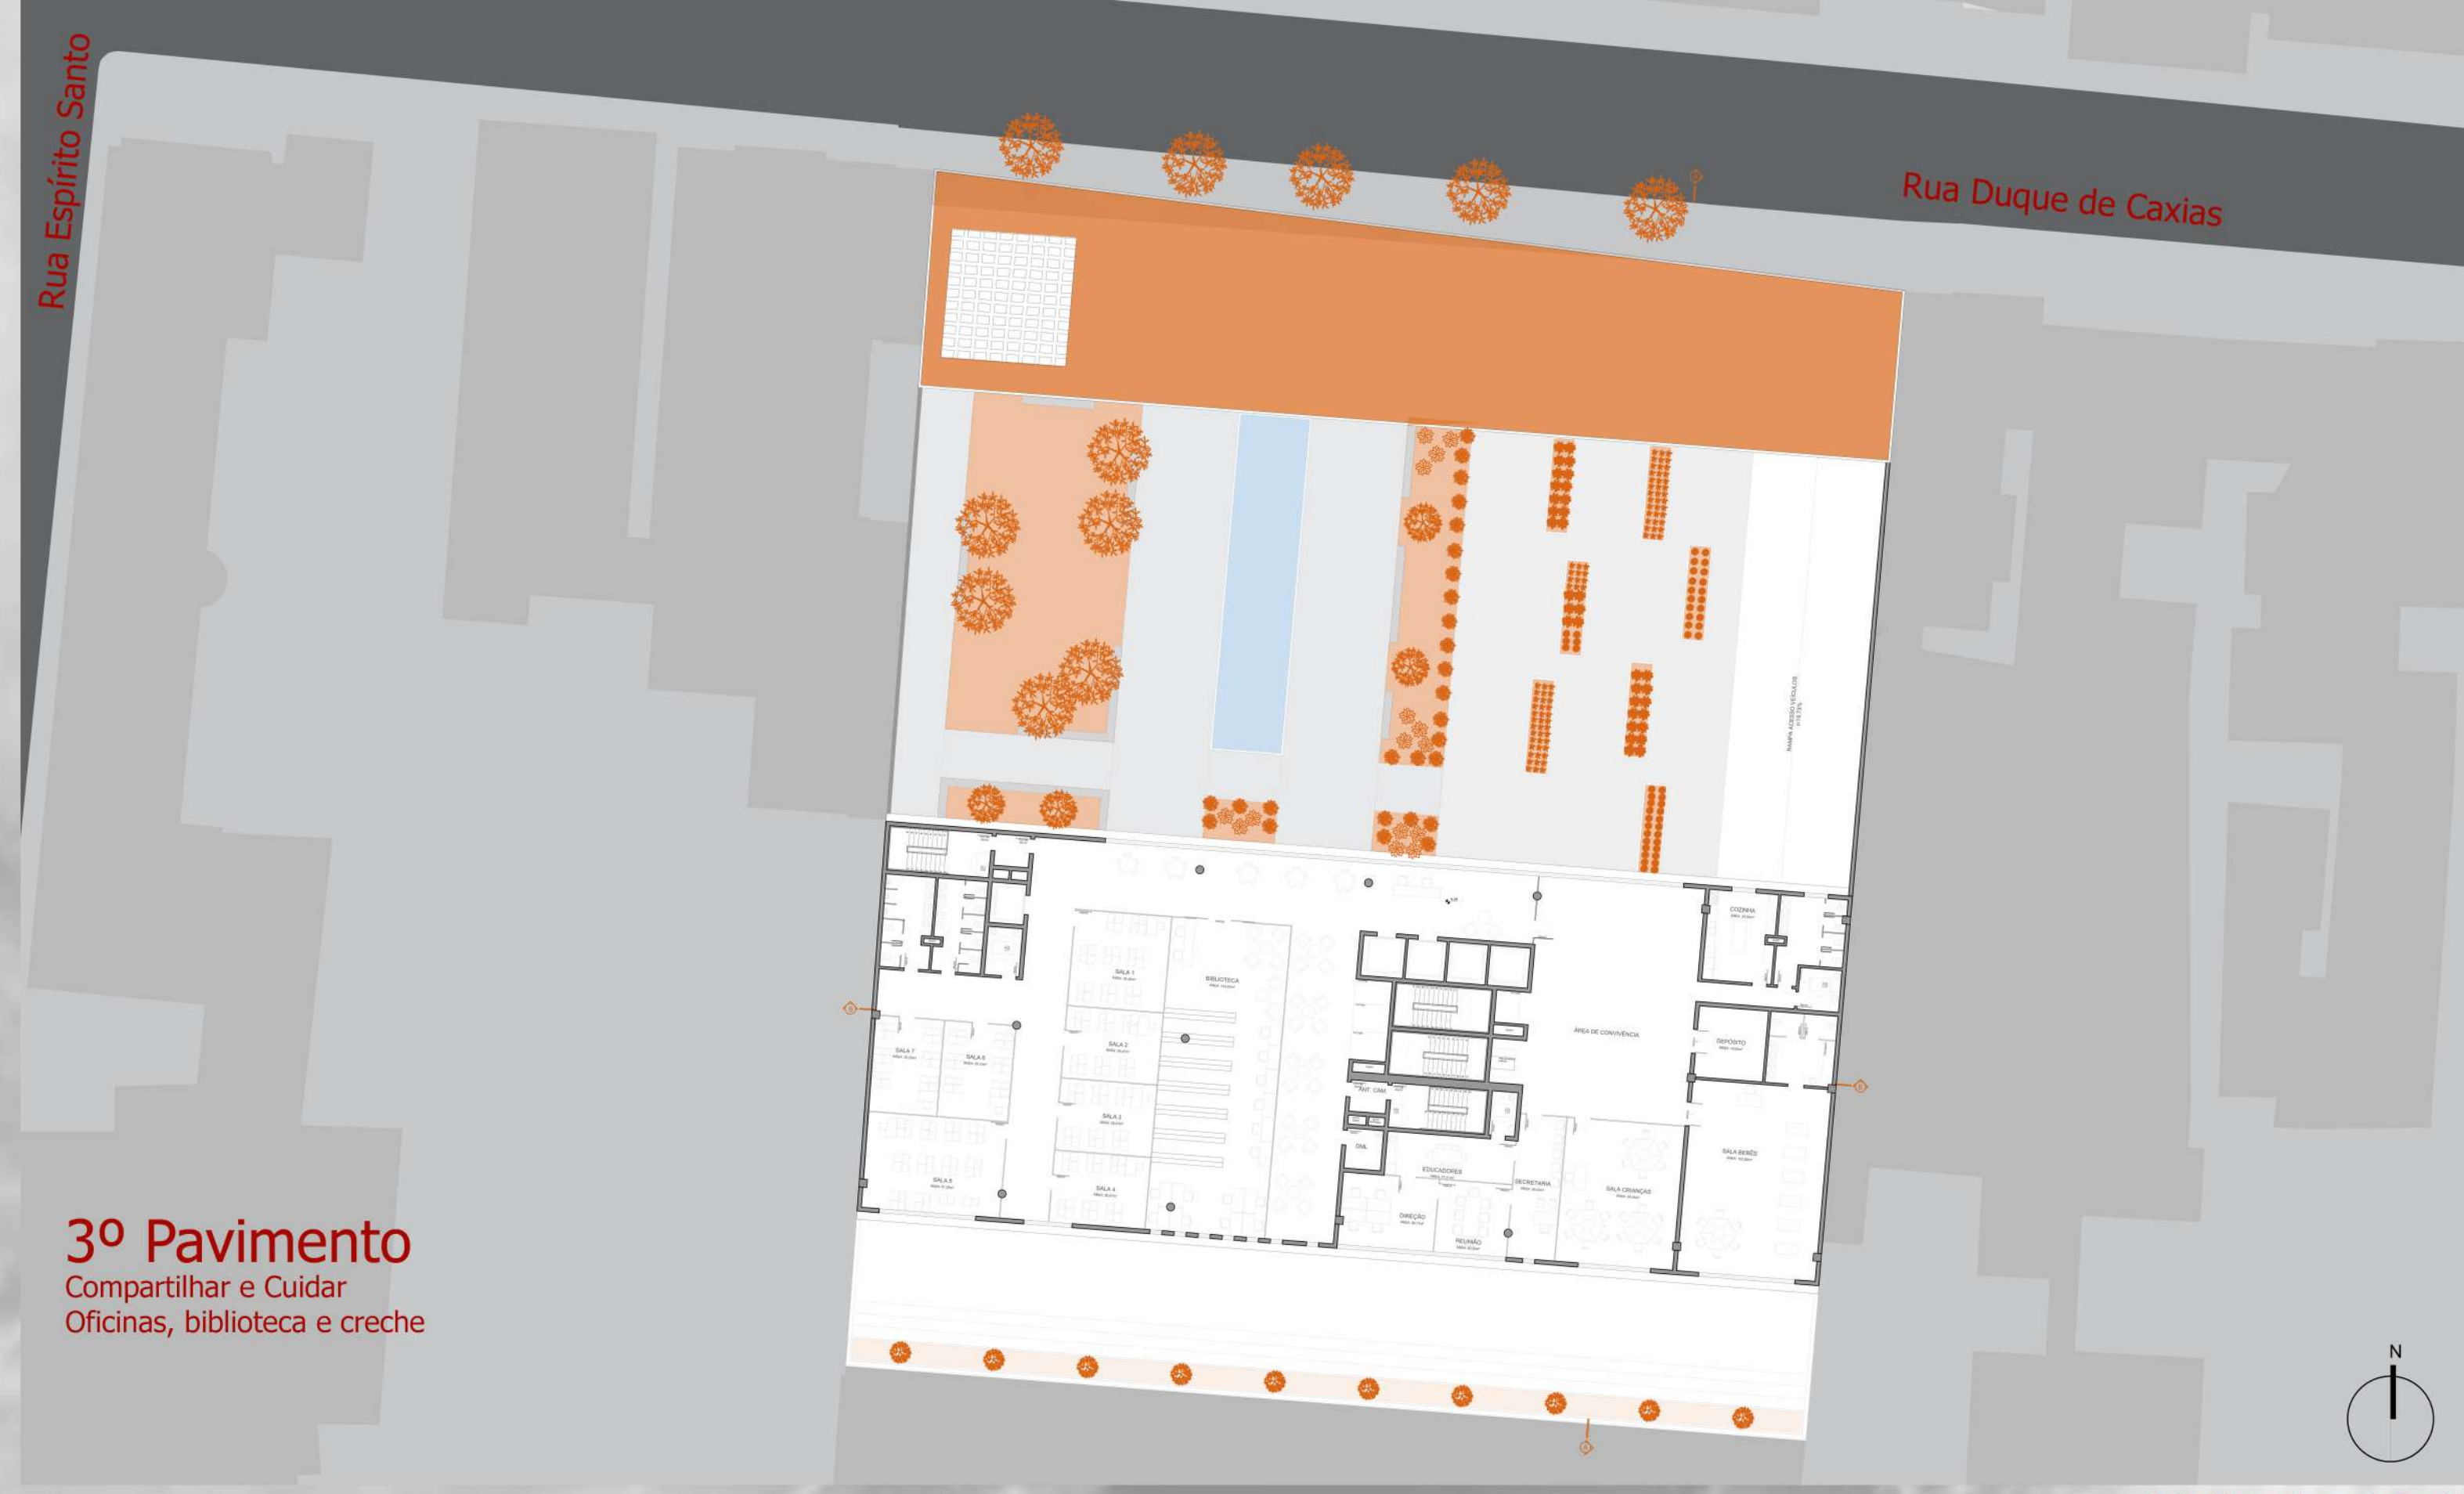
Rua Espírito Santo

Rua Duque de Caxias

RAMPA ACESSO VEÍCULOS

SALA 1

BIBLIOTECA

SALA 2

SALA 3

SALA 4

SALA 5

SALA 6

SALA 7

ÁREA DE CONVIVÊNCIA

COZINHA

DEPÓSITO

SALA BEBÊS

SALA CRIANÇAS

EDUCADORES

SECRETARIA

DIREÇÃO

REUNIÃO

ANT. CAM.

DML

3º Pavimento
Compartilhar e Cuidar
Oficinas, biblioteca e creche

N